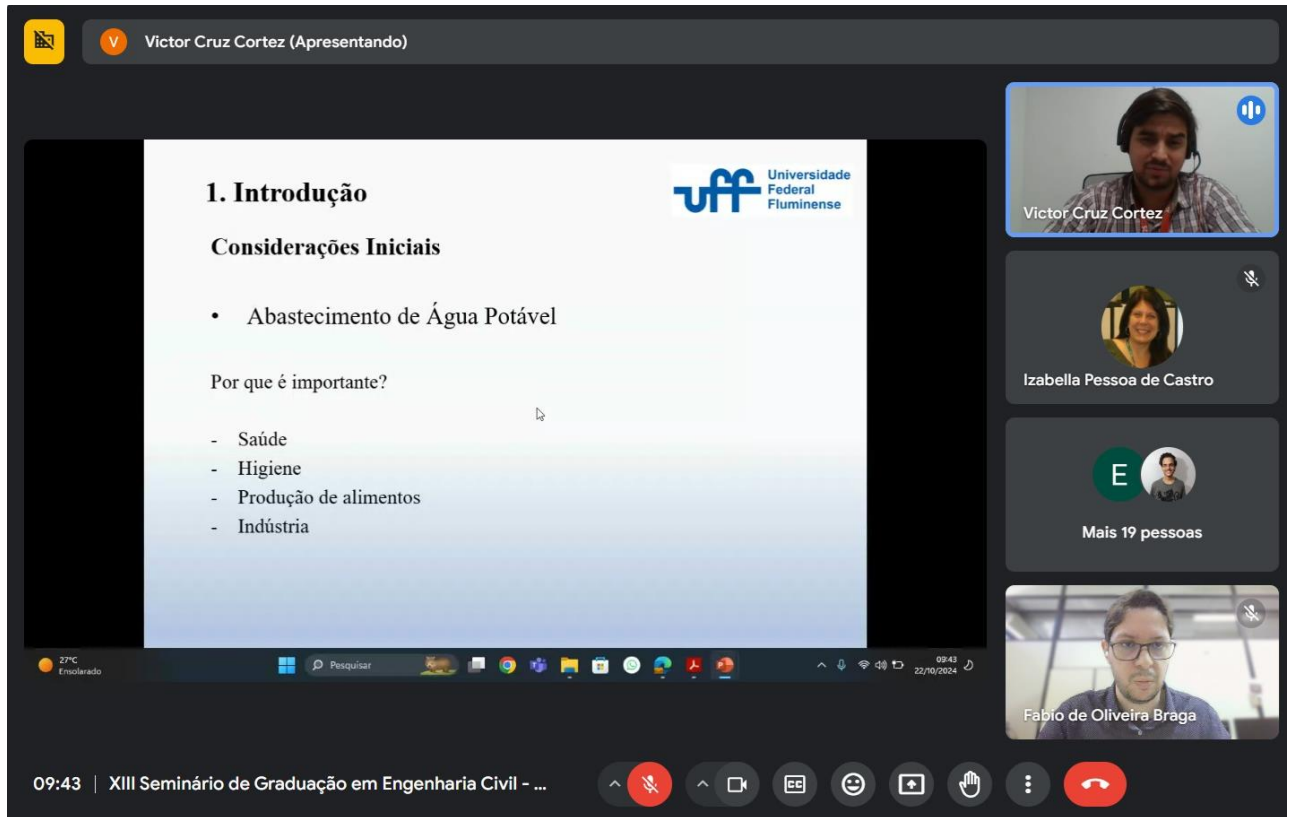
V Victor Cruz Cortez (Apresentando)

1. Introdução

uff Universidade Federal Fluminense

Considerações Iniciais

• Abastecimento de Água Potável

Por que é importante?

- Saúde
- Higiene
- Produção de alimentos
- Indústria

27°C Ensolarado

Pesquisar

09:43 22/10/2024

Victor Cruz Cortez

Izabella Pessoa de Castro

E

Mais 19 pessoas

Fabio de Oliveira Braga

09:43 | XIII Seminário de Graduação em Engenharia Civil - ...